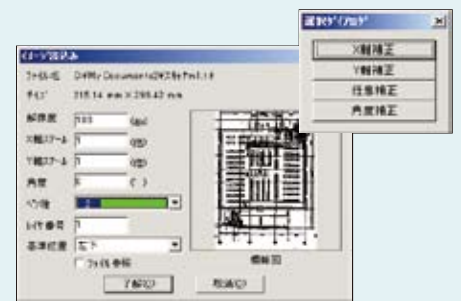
ｲﾒｰｼﾞ読込み

ﾌｧｲﾙ名 D:¥My Documents¥2次元¥sfm1.tif

ｻｲｽﾞ 315.14 mm × 299.42 mm

解像度 100 (dpi)

X軸ｽｹｰﾙ 1 (倍)

Y軸ｽｹｰﾙ 1 (倍)

角度 0 (°)

ﾍﾟﾝ色 2

ﾚｲﾔ番号 1

基準位置 左下

ﾌｧｲﾙ参照

概略図

了解(O)

取消(C)

補正ﾀﾞｲｱﾛｸﾞ

X軸補正

Y軸補正

任意補正

角度補正